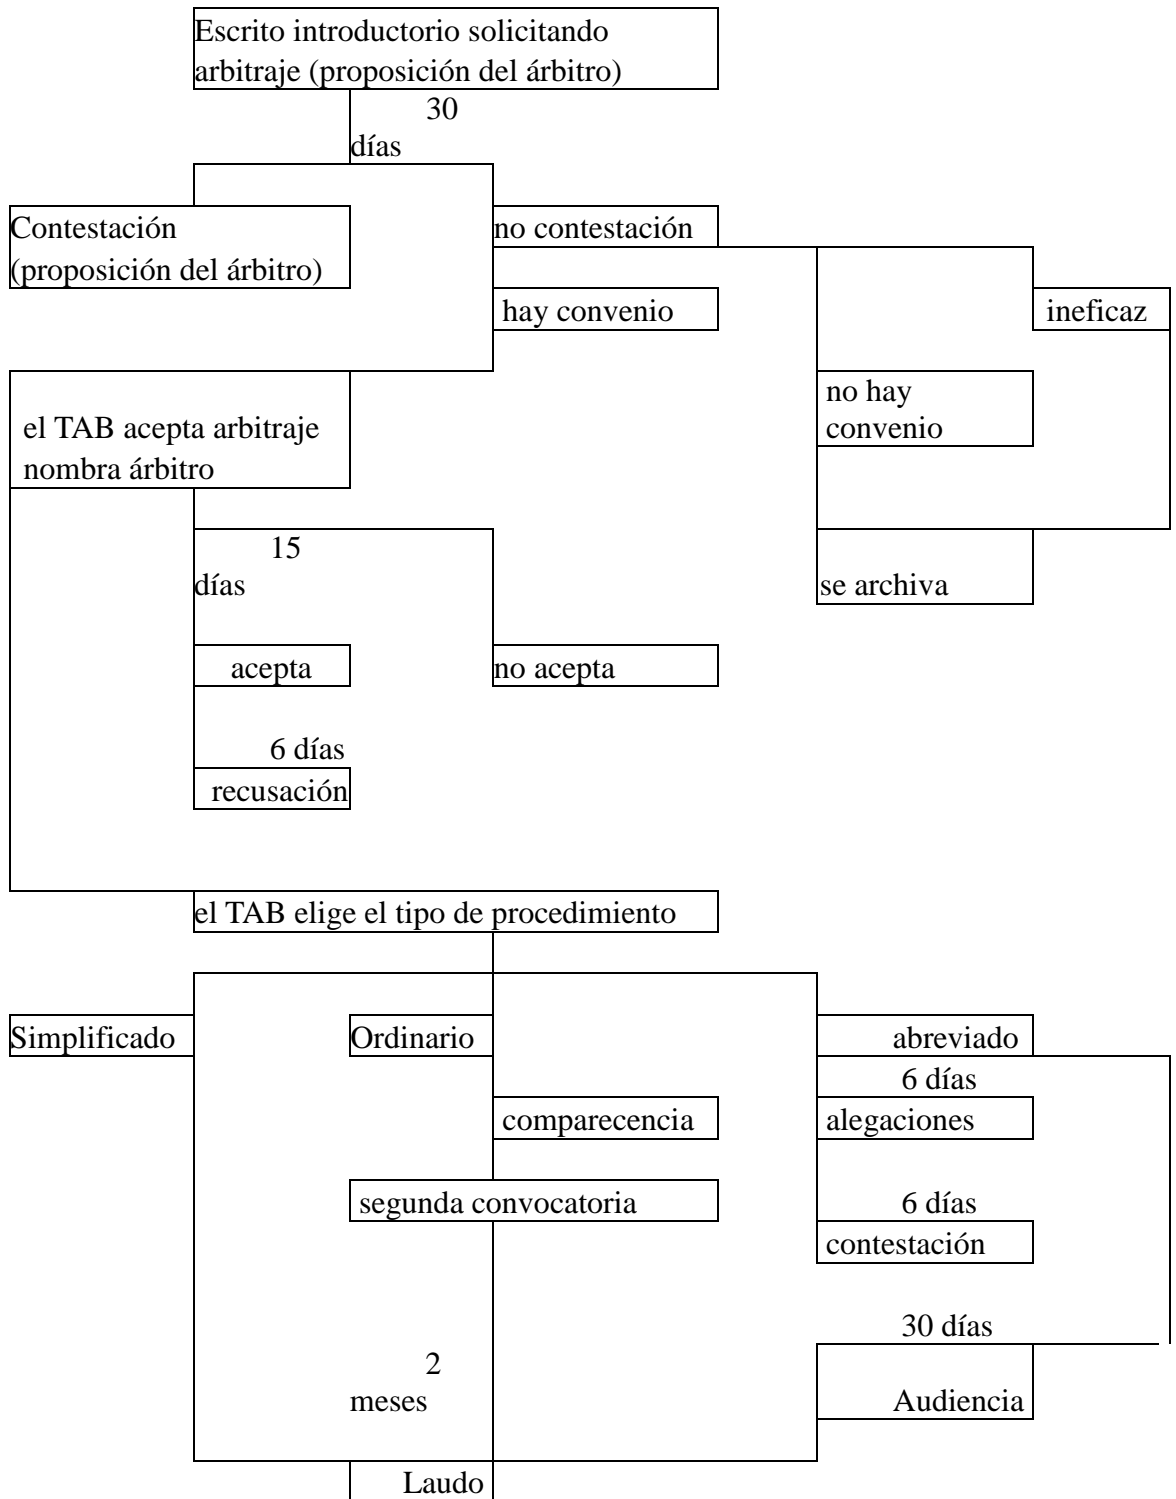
Escrito introductorio solicitando arbitraje (proposición del árbitro)

30 días

Contestación (proposición del árbitro)

no contestación

hay convenio

ineficaz

no hay convenio

el TAB acepta arbitraje nombra árbitro

15 días

se archiva

acepta

no acepta

6 días

recusación

el TAB elige el tipo de procedimiento

Simplificado

Ordinario

abreviado

6 días

comparecencia

alegaciones

segunda convocatoria

6 días

contestación

30 días

2 meses

Audiencia

Laudo